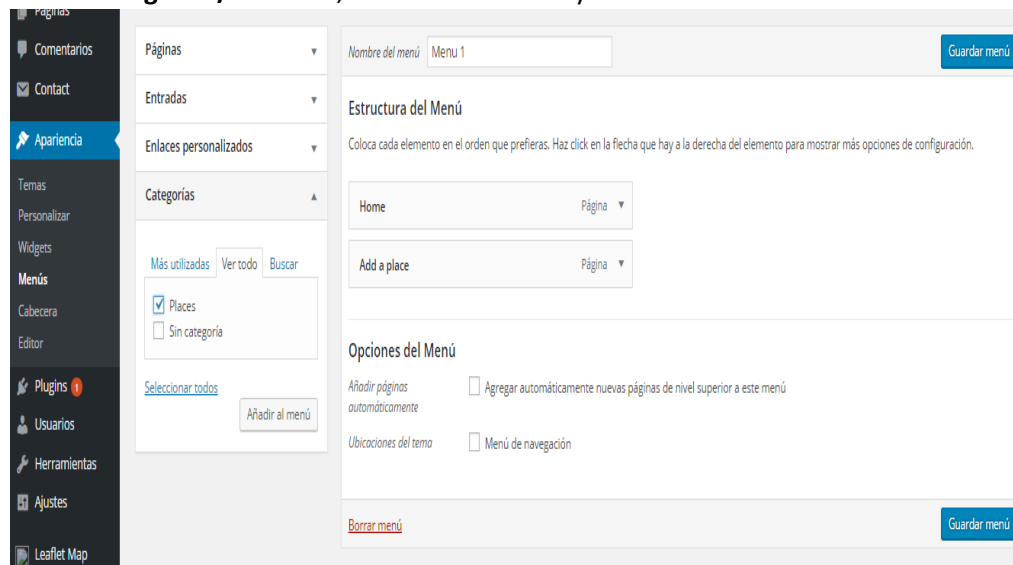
Páginas
Comentarios
Contact
Apariencia
Temas
Personalizar
Widgets
Menús
Cabecera
Editor
Plugins 1
Usuarios
Herramientas
Ajustes
Leaflet Map

Páginas
Entradas
Enlaces personalizados
Categorías
Más utilizadas Ver todo Buscar
☑ Places
☐ Sin categoría
Seleccionar todos
Añadir al menú

Nombre del menú Menu 1
Guardar menú
Estructura del Menú
Coloca cada elemento en el orden que prefieras. Haz click en la flecha que hay a la derecha del elemento para mostrar más opciones de configuración.
Home Página
Add a place Página
Opciones del Menú
Añadir páginas automáticamente ☐ Agregar automáticamente nuevas páginas de nivel superior a este menú
Ubicaciones del tema ☐ Menú de navegación
Borrar menú
Guardar menú